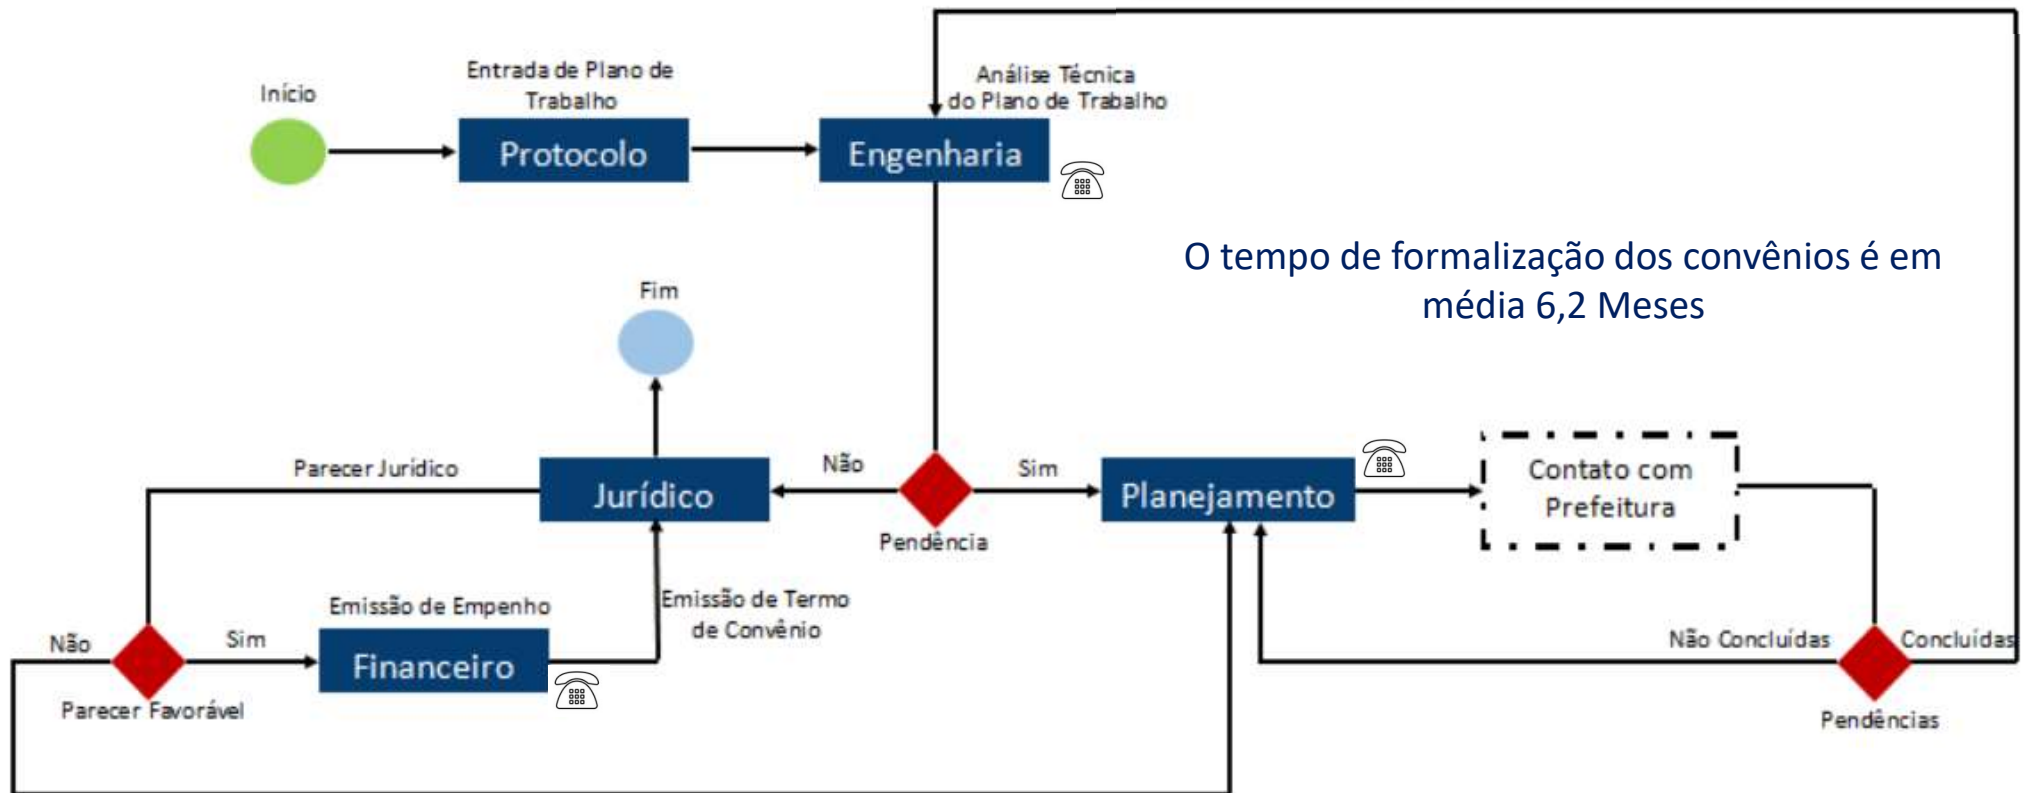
Início

Entrada de Plano de Trabalho

Protocolo

Análise Técnica do Plano de Trabalho

Engenharia

O tempo de formalização dos convênios é em média 6,2 Meses

Fim

Parecer Jurídico

Jurídico

Não

Pendência

Sim

Planejamento

Contato com Prefeitura

Emissão de Empenho

Emissão de Termo de Convênio

Não

Sim

Financeiro

Parecer Favorável

Não Concluídas

Concluídas

Pendências